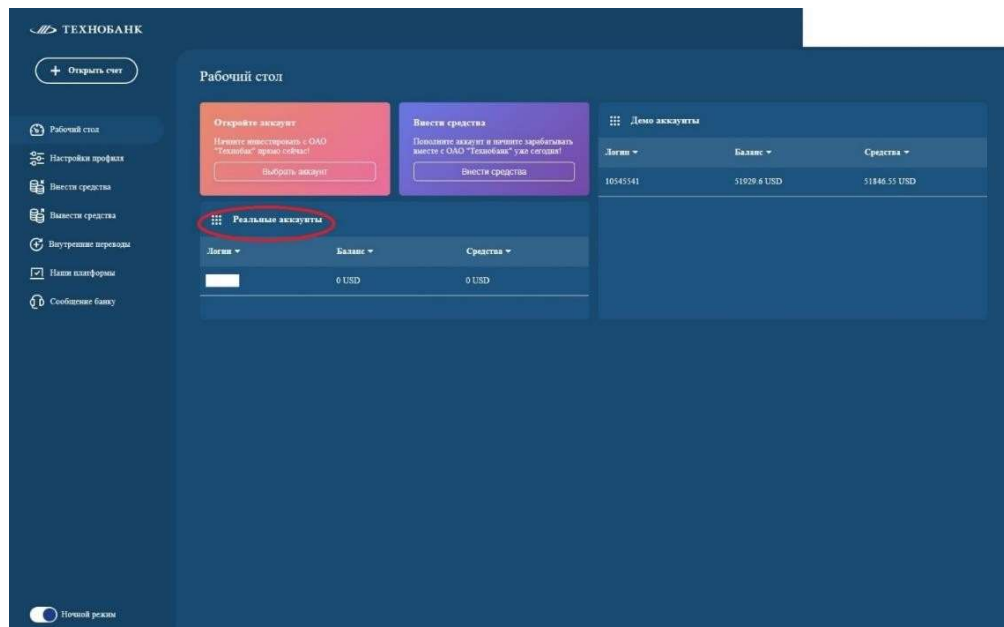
ТЕХНОБАНК

+ Открыть счет

Рабочий стол
Настройки профиля
Внести средства
Вывести средства
Внутренние переводы
Наши платформы
Сообщение банку

Ночной режим

Рабочий стол

Откройте аккаунт
Начните инвестировать с ОАО "Технобанк" прямо сейчас!
Выбрать аккаунт

Внести средства
Пополните аккаунт и начните зарабатывать вместе с ОАО "Технобанк" уже сегодня!
Внести средства

Демо аккаунты

| Логин ▾ | Баланс ▾ | Средства ▾ |
|---|---|---|
| 10545541 | 51929.6 USD | 51846.55 USD |

Реальные аккаунты

| Логин ▾ | Баланс ▾ | Средства ▾ |
|---|---|---|
| | 0 USD | 0 USD |